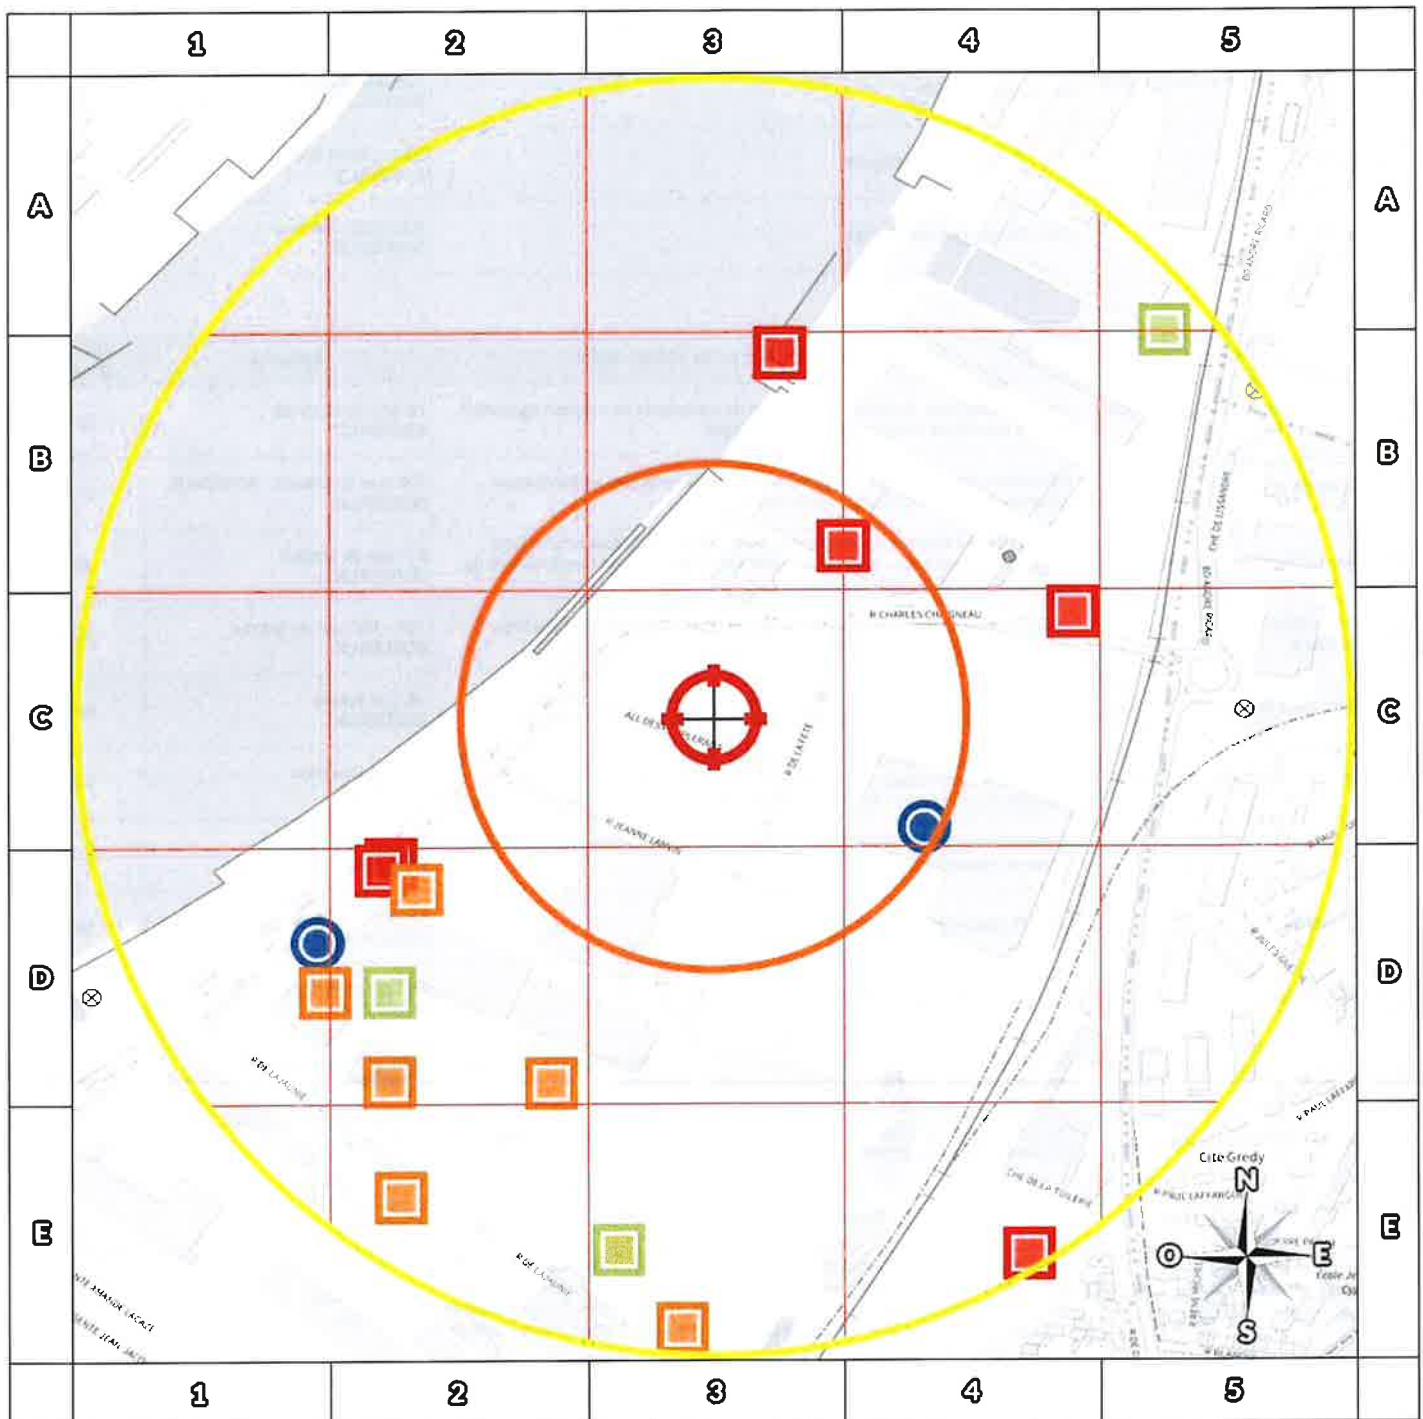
| | 1 | 2 | 3 | 4 | 5 | |
|---|---|---|---|---|---|---|
| A | | | | | | A |
| B | | | | | | B |
| C | | | | | | C |
| D | | | | | | D |
| E | | | | | | E |
| | 1 | 2 | 3 | 4 | 5 | |

R CHARLES CH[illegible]NEAU

ALL DES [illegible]

R DE LA FETE

R JEANNE LANVIN

CHE DE LUSSANGE

R DE LA JAUNE

R DE LA JAUNE

CHE DE LA TUILERIE

R PAUL LAFFARGUE

Cite Gredy

N

O

E

S